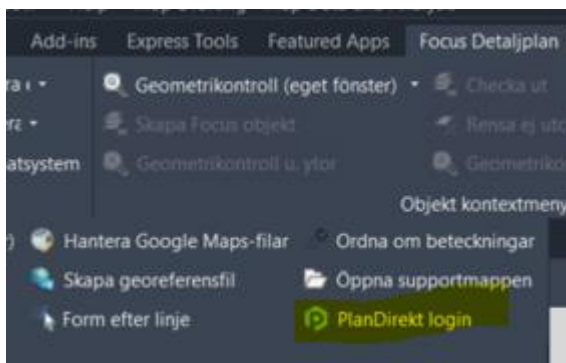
Add-ins Express Tools Featured Apps Focus Detaljplan

ra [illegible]
ra
atsystem

Geometrikontroll (eget fönster)
Skapa Focus objekt
Geometrikontroll u. ytor

Checka ut
Rensa ej ut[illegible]
Geometrik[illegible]

Objekt kontextmeny

Hantera Google Maps-filar
Skapa georeferensfil
Form efter linje

Ordna om beteckningar
Öppna supportmappen
PlanDirekt login